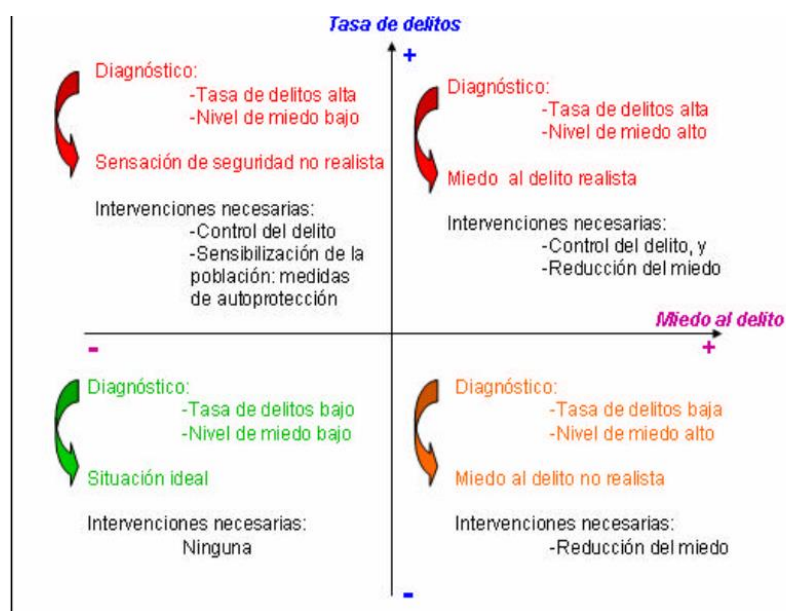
Tasa de delitos

+

Diagnóstico:
-Tasa de delitos alta
-Nivel de miedo bajo

Sensación de seguridad no realista

Intervenciones necesarias:
-Control del delito
-Sensibilización de la población: medidas de autoprotección

Diagnóstico:
-Tasa de delitos alta
-Nivel de miedo alto

Miedo al delito realista

Intervenciones necesarias:
-Control del delito, y
-Reducción del miedo

Miedo al delito

-

+

Diagnóstico:
-Tasa de delitos bajo
-Nivel de miedo bajo

Situación ideal

Intervenciones necesarias:
Ninguna

Diagnóstico:
-Tasa de delitos baja
-Nivel de miedo alto

Miedo al delito no realista

Intervenciones necesarias:
-Reducción del miedo

-